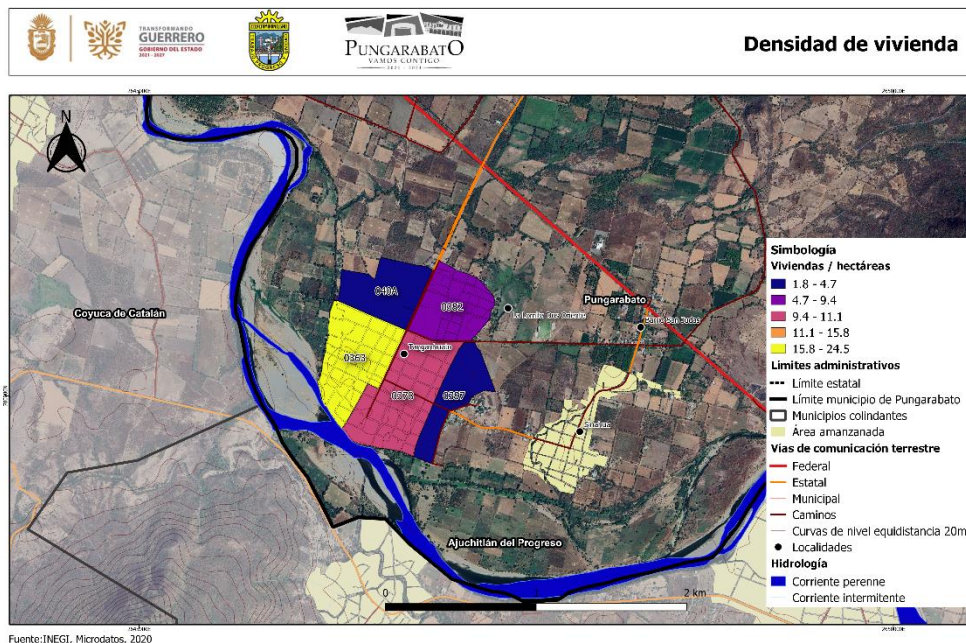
TRANSFORMANDO GUERRERO GOBIERNO DEL ESTADO 2021 - 2027

PUNGARABATO VAMOS CONTIGO

Densidad de vivienda

N

Coyuca de Catalán

040A

0382

0363

0378

0397

Tanganhuato

La Lomita (los Ochoa)

Pungarabato

Barrio San Judas

Santa Lucía

Ajuchitlán del Progreso

0

2 km

Simbología

Viviendas / hectáreas

1.8 - 4.7

4.7 - 9.4

9.4 - 11.1

11.1 - 15.8

15.8 - 24.5

Limites administrativos

Límite estatal

Límite municipio de Pungarabato

Municipios colindantes

Área amanzanada

Vias de comunicación terrestre

Federal

Estatal

Municipal

Caminos

Curvas de nivel equidistancia 20m

Localidades

Hidrología

Corriente perenne

Corriente intermitente

Fuente:INEGI. Microdatos. 2020